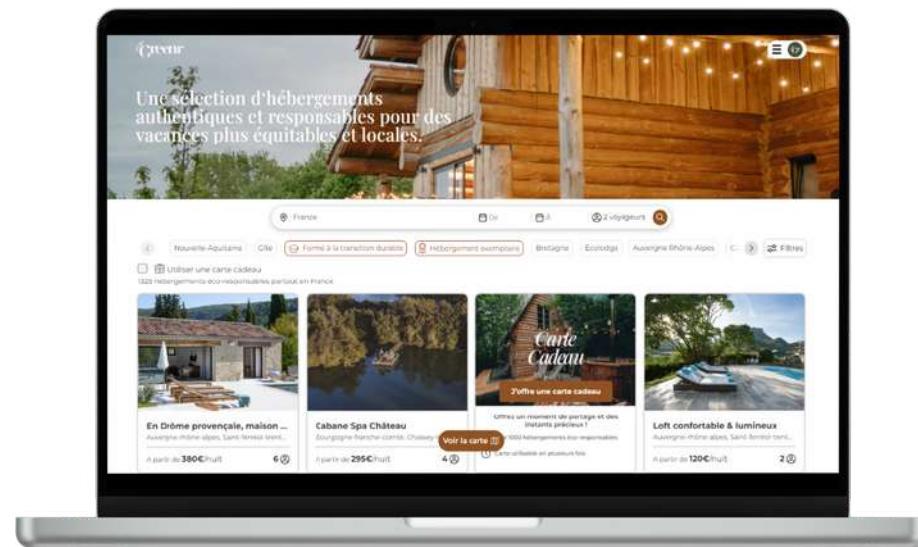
Greenr

Une sélection d'hébergements authentiques et responsables pour des vacances plus équitables et locales.

France
Du
À
2 voyageurs

Nouvelle-Aquitaine
Gîte
Formé à la transition durable
Hébergement exemplaire
Bretagne
Ecolodge
Auvergne-Rhône-Alpes
Filtres

Utiliser une carte cadeau
1320 hébergements éco-responsables partout en France

En Drôme provençale, maison ...
Auvergne-rhône-alpes, Saint-Ferréol-trente-pas
À partir de 380€/nuit
6

Cabane Spa Château
Bourgogne-franche-comté, Chassey
À partir de 295€/nuit
4

Carte Cadeau
J'offre une carte cadeau
Offrez un moment de partage et des instants précieux !
1000 hébergements éco-responsables
Carte utilisable en plusieurs fois
Voir la carte

Loft confortable & lumineux
Auvergne-rhône-alpes, Saint-Ferréol-trent...
À partir de 120€/nuit
2